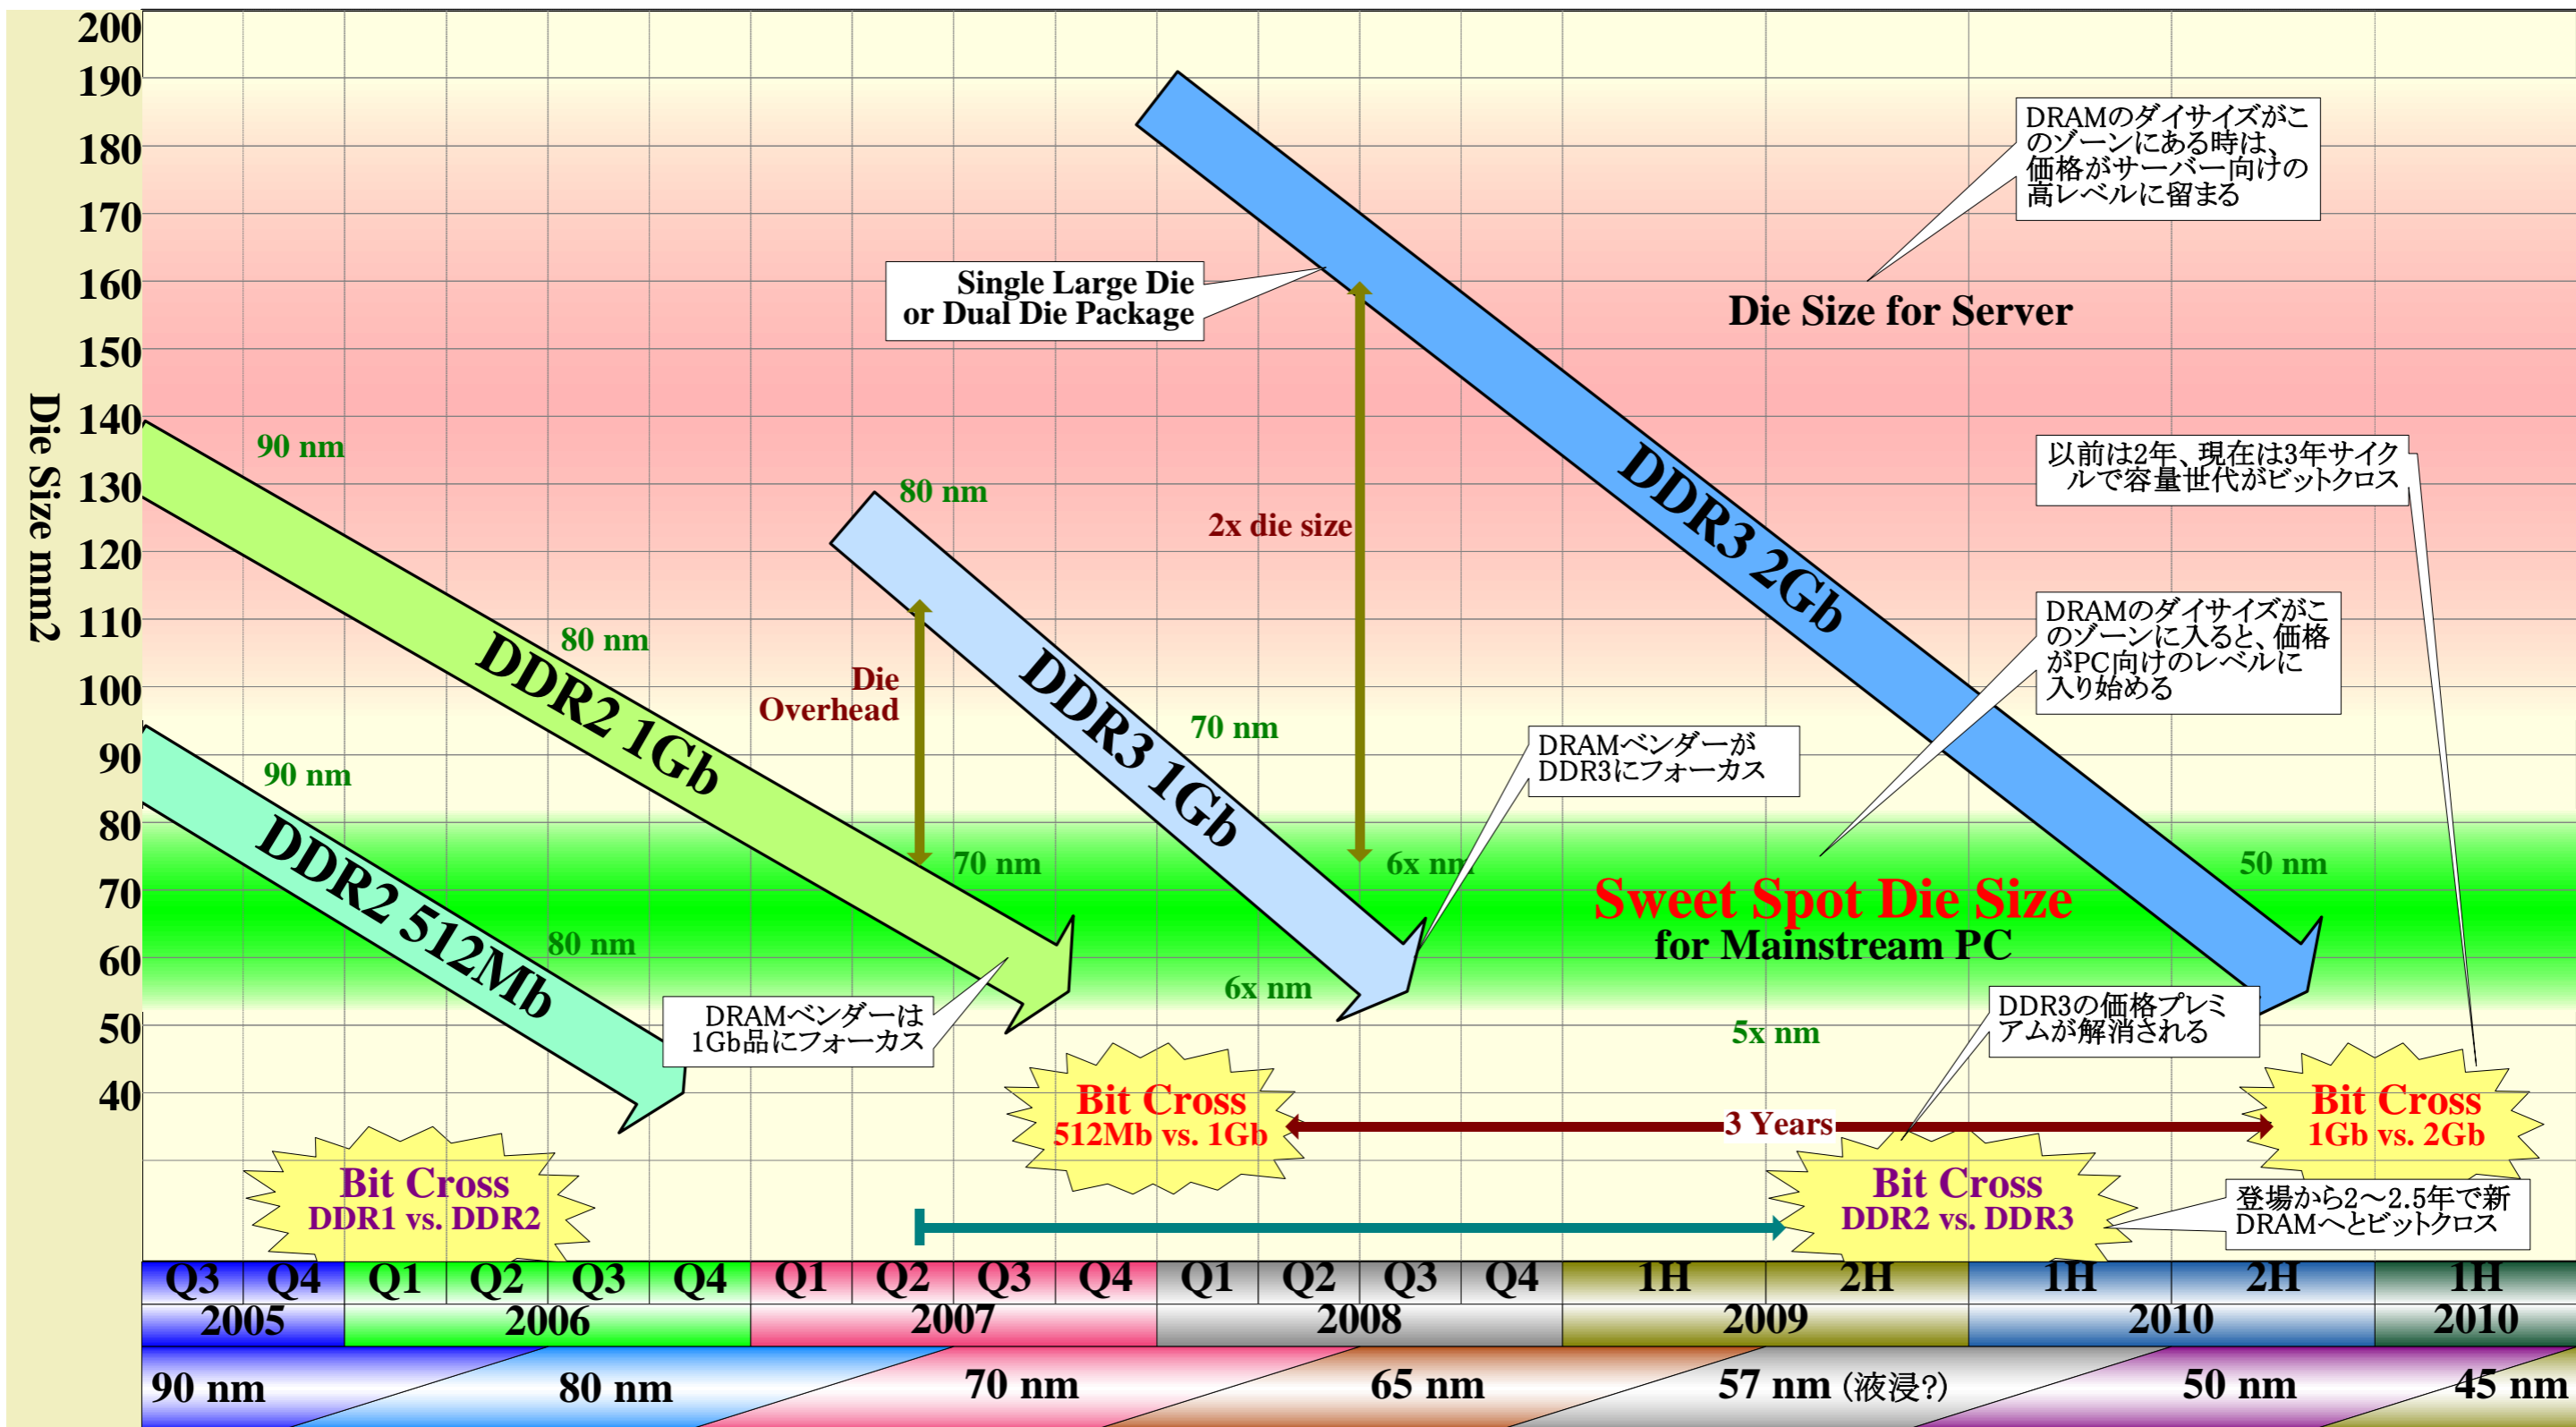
200
190
180
170
160
150
140
130
120
110
100
90
80
70
60
50
40

Die Size mm2

DRAMのダイサイズがこのゾーンにある時は、価格がサーバー向けの高レベルに留まる

Single Large Die or Dual Die Package

Die Size for Server

90 nm

80 nm

2x die size

DDR3 2Gb

以前は2年、現在は3年サイクルで容量世代がビットクロス

DDR2 1Gb

80 nm

Die Overhead

DDR3 1Gb

DRAMのダイサイズがこのゾーンに入ると、価格がPC向けのレベルに入り始める

70 nm

DRAMベンダーがDDR3にフォーカス

90 nm

DDR2 512Mb

70 nm

6x nm

50 nm

Sweet Spot Die Size
for Mainstream PC

80 nm

6x nm

DRAMベンダーは1Gb品にフォーカス

DDR3の価格プレミアムが解消される

5x nm

Bit Cross
512Mb vs. 1Gb

3 Years

Bit Cross
1Gb vs. 2Gb

Bit Cross
DDR1 vs. DDR2

Bit Cross
DDR2 vs. DDR3

登場から2〜2.5年で新DRAMへとビットクロス

| Q3 | Q4 | Q1 | Q2 | Q3 | Q4 | Q1 | Q2 | Q3 | Q4 | Q1 | Q2 | Q3 | Q4 | 1H | 2H | 1H | 2H | 1H |
|---|---|---|---|---|---|---|---|---|---|---|---|---|---|---|---|---|---|---|
| 2005 | | 2006 | | | | 2007 | | | | 2008 | | | | 2009 | | 2010 | | 2010 |

90 nm
80 nm
70 nm
65 nm
57 nm (液浸?)
50 nm
45 nm